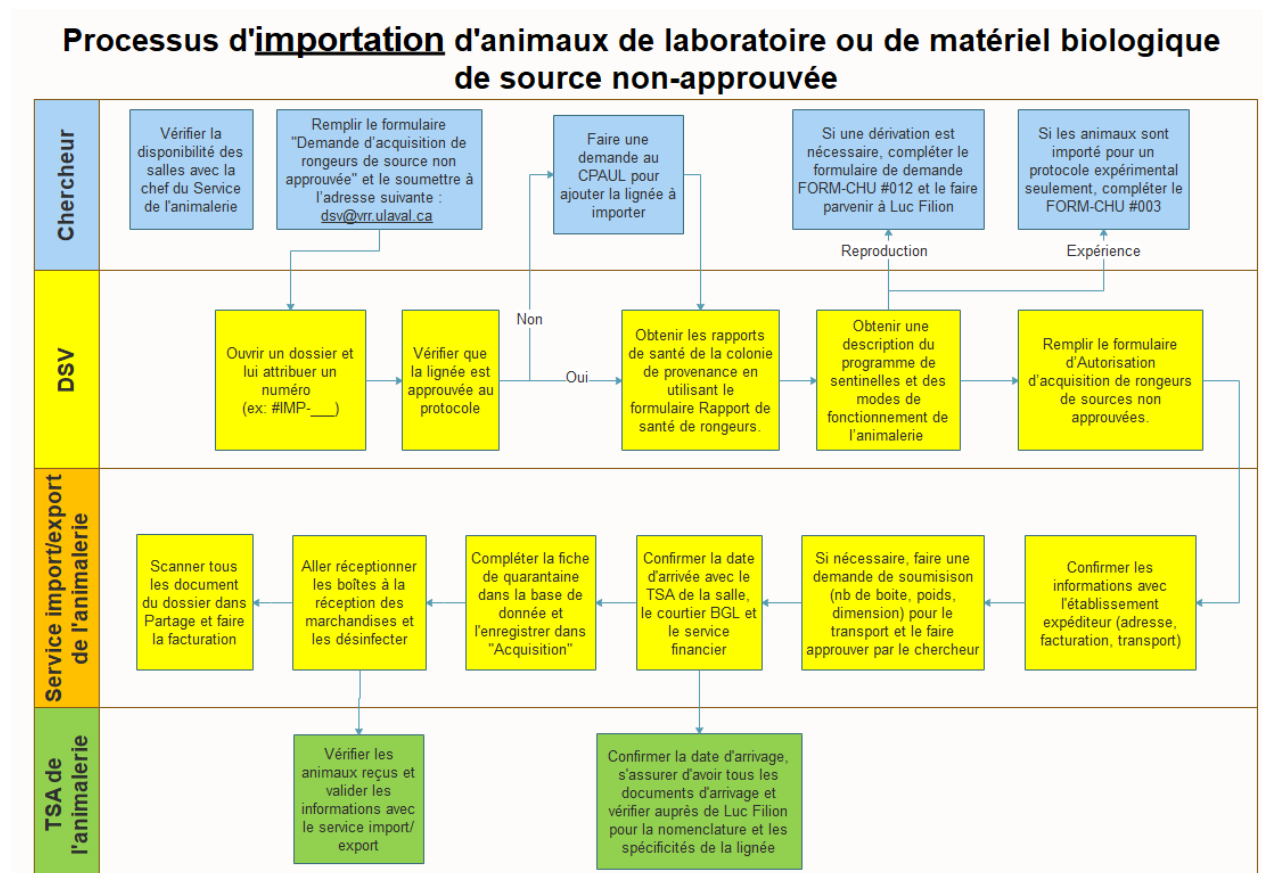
Processus d'importation d'animaux de laboratoire ou de matériel biologique de source non-approuvée

Chercheur

Vérifier la disponibilité des salles avec la chef du Service de l'animalerie

Remplir le formulaire "Demande d'acquisition de rongeurs de source non approuvée" et le soumettre à l'adresse suivante : dsv@vrr.ulaval.ca

Faire une demande au CPAUL pour ajouter la lignée à importer

Si une dérivation est nécessaire, compléter le formulaire de demande FORM-CHU #012 et le faire parvenir à Luc Filion

Si les animaux sont importé pour un protocole expérimental seulement, compléter le FORM-CHU #003

Reproduction

Expérience

DSV

Ouvrir un dossier et lui attribuer un numéro (ex: #IMP-___)

Vérifier que la lignée est approuvée au protocole

Non

Oui

Obtenir les rapports de santé de la colonie de provenance en utilisant le formulaire Rapport de santé de rongeurs.

Obtenir une description du programme de sentinelles et des modes de fonctionnement de l'animalerie

Remplir le formulaire d'Autorisation d'acquisition de rongeurs de sources non approuvées.

Service import/export de l'animalerie

Scanner tous les document du dossier dans Partage et faire la facturation

Aller réceptionner les boîtes à la réception des marchandises et les désinfecter

Compléter la fiche de quarantaine dans la base de donnée et l'enregistrer dans "Acquisition"

Confirmer la date d'arrivée avec le TSA de la salle, le courtier BGL et le service financier

Si nécessaire, faire une demande de soumisison (nb de boite, poids, dimension) pour le transport et le faire approuver par le chercheur

Confirmer les informations avec l'établissement expéditeur (adresse, facturation, transport)

TSA de l'animalerie

Vérifier les animaux reçus et valider les informations avec le service import/ export

Confirmer la date d'arrivage, s'assurer d'avoir tous les documents d'arrivage et vérifier auprès de Luc Filion pour la nomenclature et les spécificités de la lignée